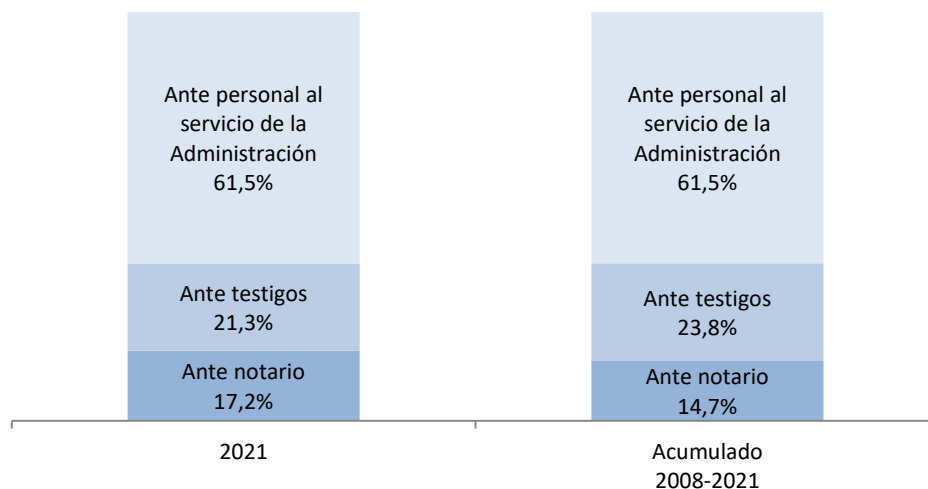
Ante personal al servicio de la Administración
61,5%

Ante testigos
21,3%

Ante notario
17,2%

Ante personal al servicio de la Administración
61,5%

Ante testigos
23,8%

Ante notario
14,7%

2021

Acumulado
2008-2021